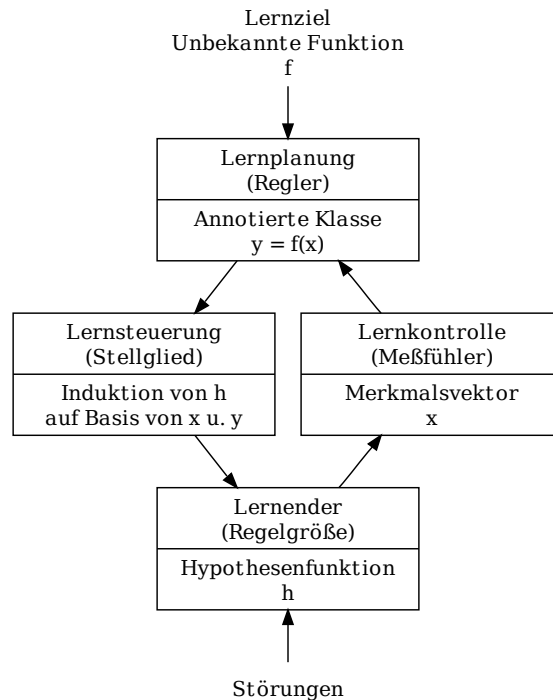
Lernziel
Unbekannte Funktion
f

Lernplanung
(Regler)

Annotierte Klasse
y = f(x)

Lernsteuerung
(Stellglied)

Induktion von h
auf Basis von x u. y

Lernkontrolle
(Meßfühler)

Merkmalsvektor
x

Lernender
(Regelgröße)

Hypothesenfunktion
h

Störungen